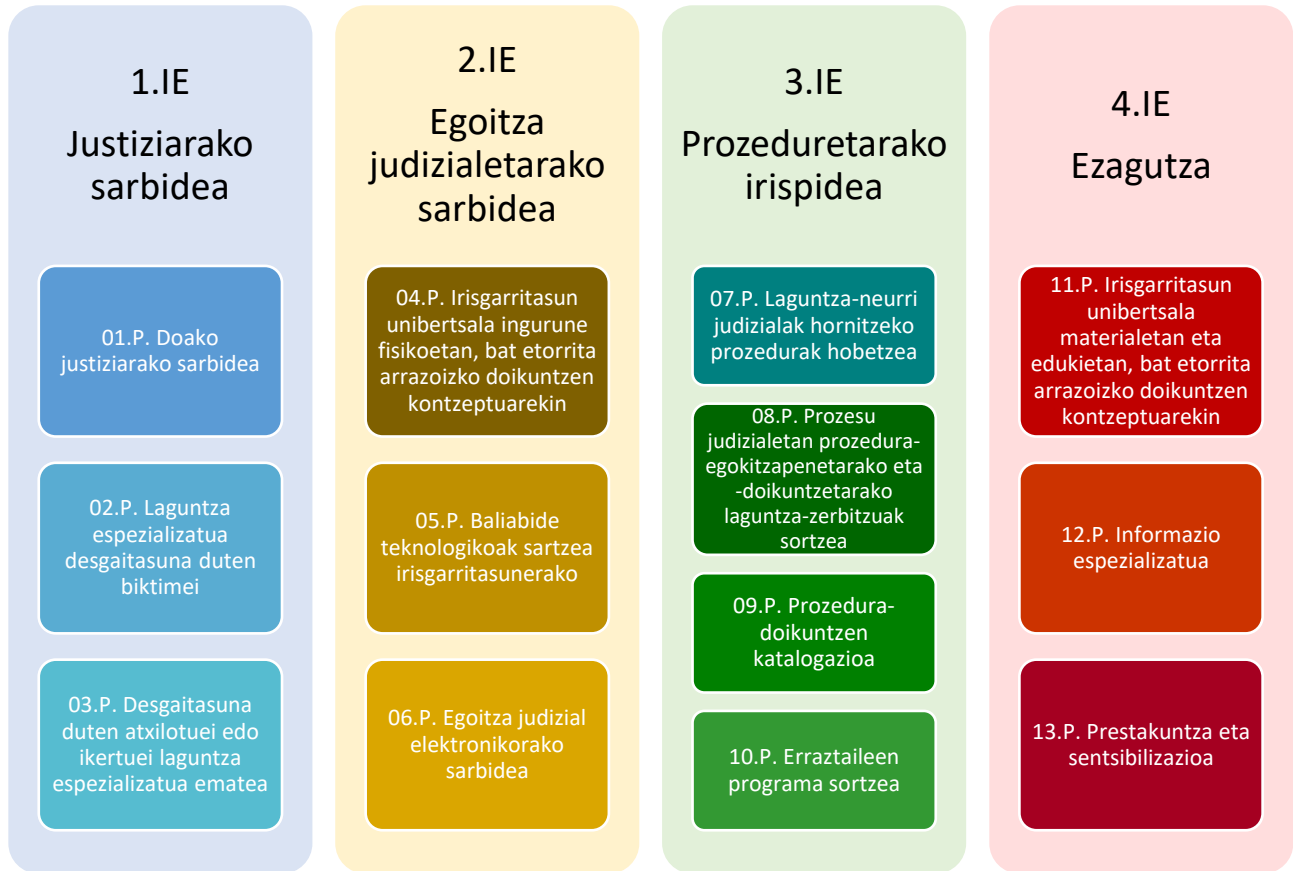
1.IE
Justiziarako sarbidea

01.P. Doako justiziarako sarbidea

02.P. Laguntza espezializatua desgaitasuna duten biktimei

03.P. Desgaitasuna duten atxilotuei edo ikertuei laguntza espezializatua ematea

2.IE
Egoitza judizialetarako sarbidea

04.P. Irisgarritasun unibertsala ingurune fisikoetan, bat etorrita arrazoizko doikuntzen kontzeptuarekin

05.P. Baliabide teknologikoak sartzea irisgarritasunerako

06.P. Egoitza judizial elektronikorako sarbidea

3.IE
Prozeduretarako irispidea

07.P. Laguntza-neurri judizialak hornitzeko prozedurak hobetzea

08.P. Prozesu judizialetan prozedura-egokitzapenetarako eta -doikuntzetarako laguntza-zerbitzuak sortzea

09.P. Prozedura-doikuntzen katalogazioa

10.P. Erraztaileen programa sortzea

4.IE
Ezagutza

11.P. Irisgarritasun unibertsala materialetan eta edukietan, bat etorrita arrazoizko doikuntzen kontzeptuarekin

12.P. Informazio espezializatua

13.P. Prestakuntza eta sentsibilizazioa